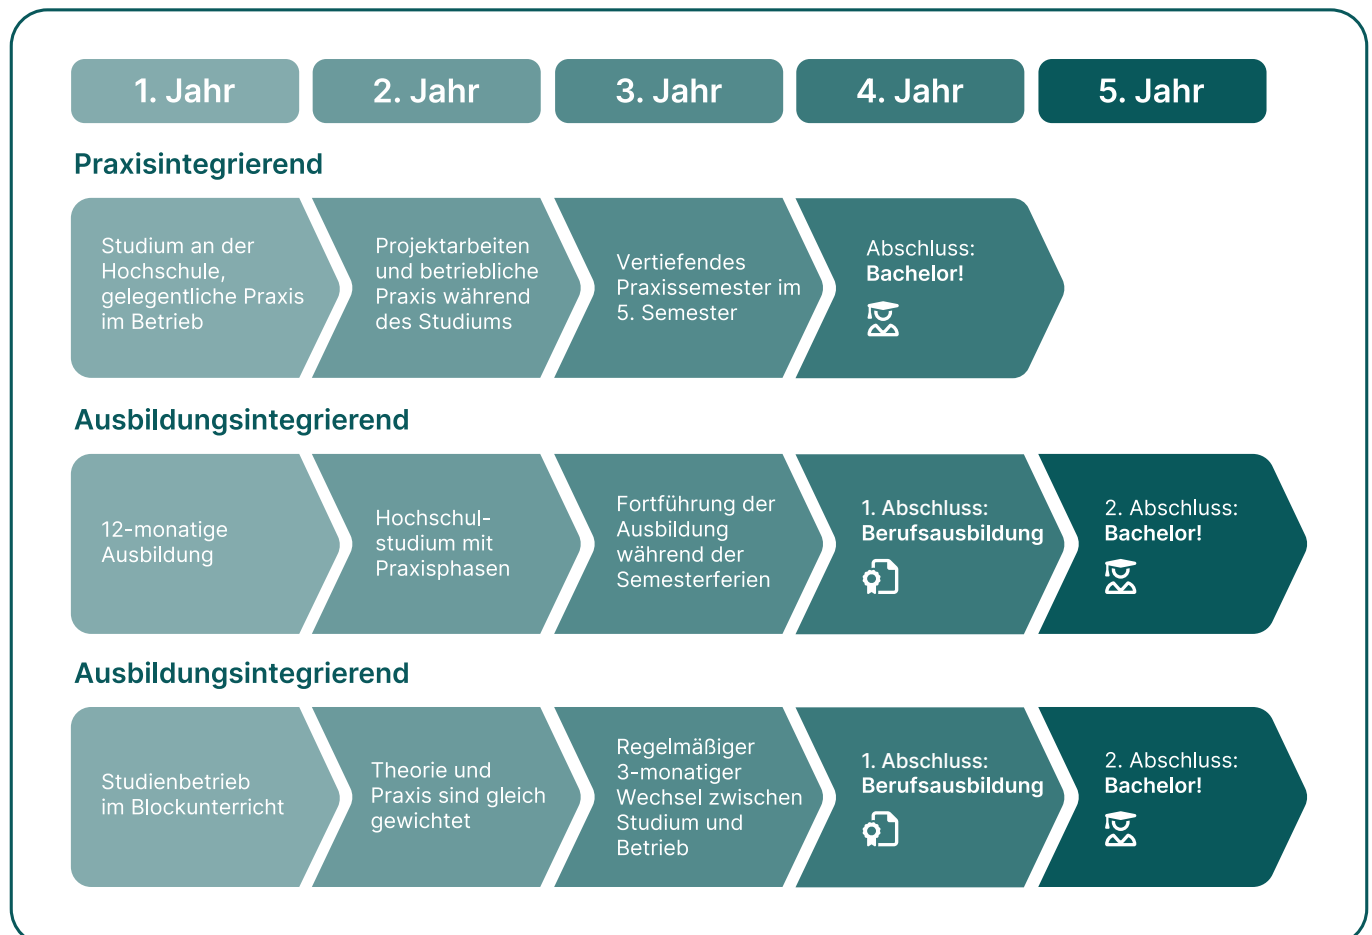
1. Jahr
2. Jahr
3. Jahr
4. Jahr
5. Jahr

Praxisintegrierend

Studium an der Hochschule, gelegentliche Praxis im Betrieb

Projektarbeiten und betriebliche Praxis während des Studiums

Vertiefendes Praxissemester im 5. Semester

Abschluss: Bachelor!

Ausbildungsintegrierend

12-monatige Ausbildung

Hochschulstudium mit Praxisphasen

Fortführung der Ausbildung während der Semesterferien

1. Abschluss: Berufsausbildung

2. Abschluss: Bachelor!

Ausbildungsintegrierend

Studienbetrieb im Blockunterricht

Theorie und Praxis sind gleich gewichtet

Regelmäßiger 3-monatiger Wechsel zwischen Studium und Betrieb

1. Abschluss: Berufsausbildung

2. Abschluss: Bachelor!